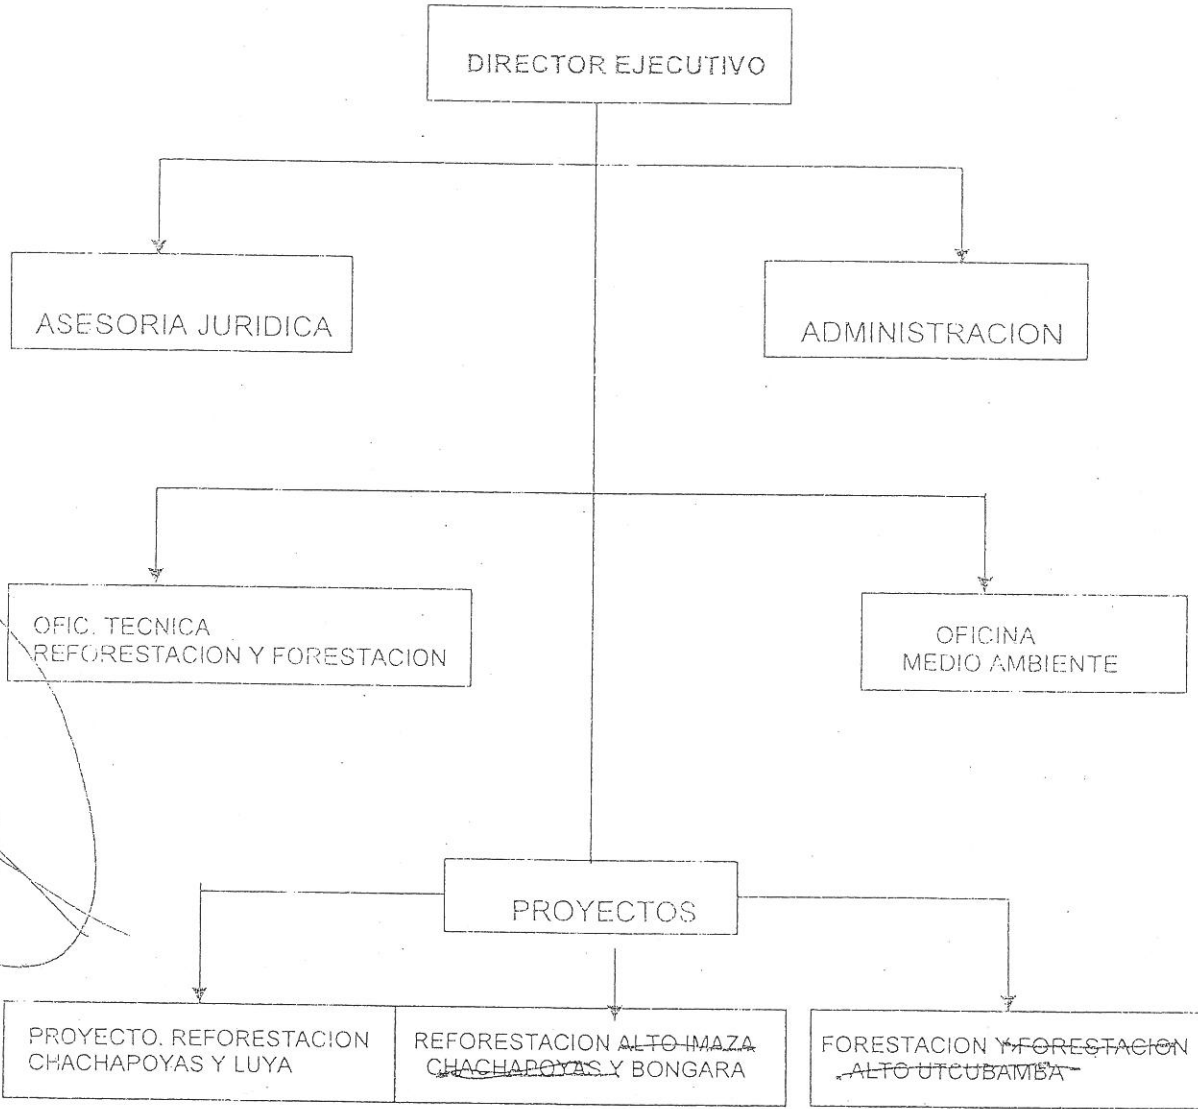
DIRECTOR EJECUTIVO

ASESORIA JURIDICA

ADMINISTRACION

OFIC. TECNICA
REFORESTACION Y FORESTACION

OFICINA
MEDIO AMBIENTE

PROYECTOS

PROYECTO. REFORESTACION
CHACHAPOYAS Y LUYA

REFORESTACION ALTO IMAZA
CHACHAPOYAS Y BONGARA

FORESTACION Y FORESTACION
ALTO UTCUBAMBA